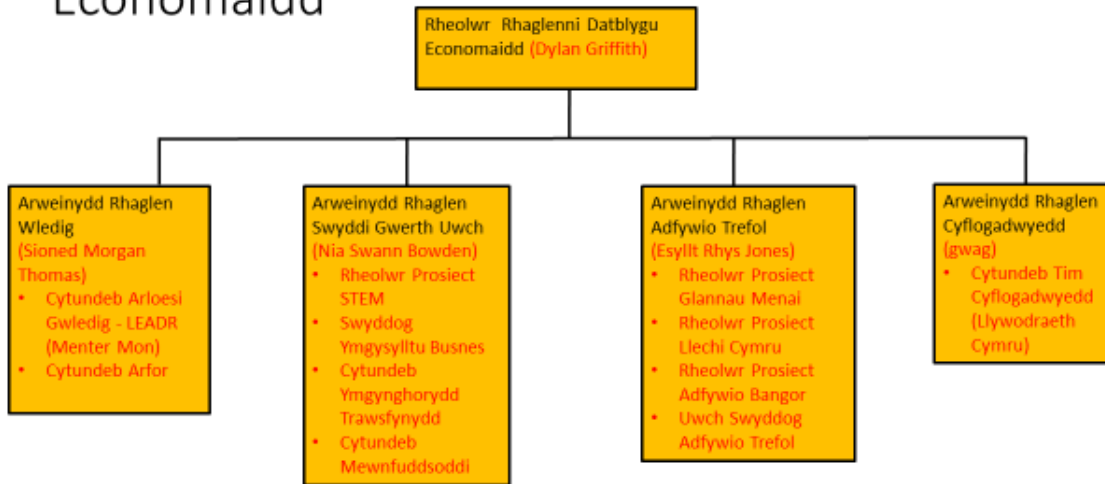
Economaidd

Rheolwr Rhaglenni Datblygu Economaidd (Dylan Griffith)

Arweinydd Rhaglen Wledig
(Sioned Morgan Thomas)
• Cytundeb Arloesi Gwledig - LEADR (Menter Mon)
• Cytundeb Arfor

Arweinydd Rhaglen Swyddi Gwerth Uwch
(Nia Swann Bowden)
• Rheolwr Prosiect STEM
• Swyddog Ymgysylltu Busnes
• Cytundeb Ymgynghorydd Trawsfynydd
• Cytundeb Mewnfuddsoddi

Arweinydd Rhaglen Adfywio Trefol
(Esyllt Rhys Jones)
• Rheolwr Prosiect Glannau Menai
• Rheolwr Prosiect Llechi Cymru
• Rheolwr Prosiect Adfywio Bangor
• Uwch Swyddog Adfywio Trefol

Arweinydd Rhaglen Cyflogadwyedd
(gwag)
• Cytundeb Tim Cyflogadwyedd (Llywodraeth Cymru)